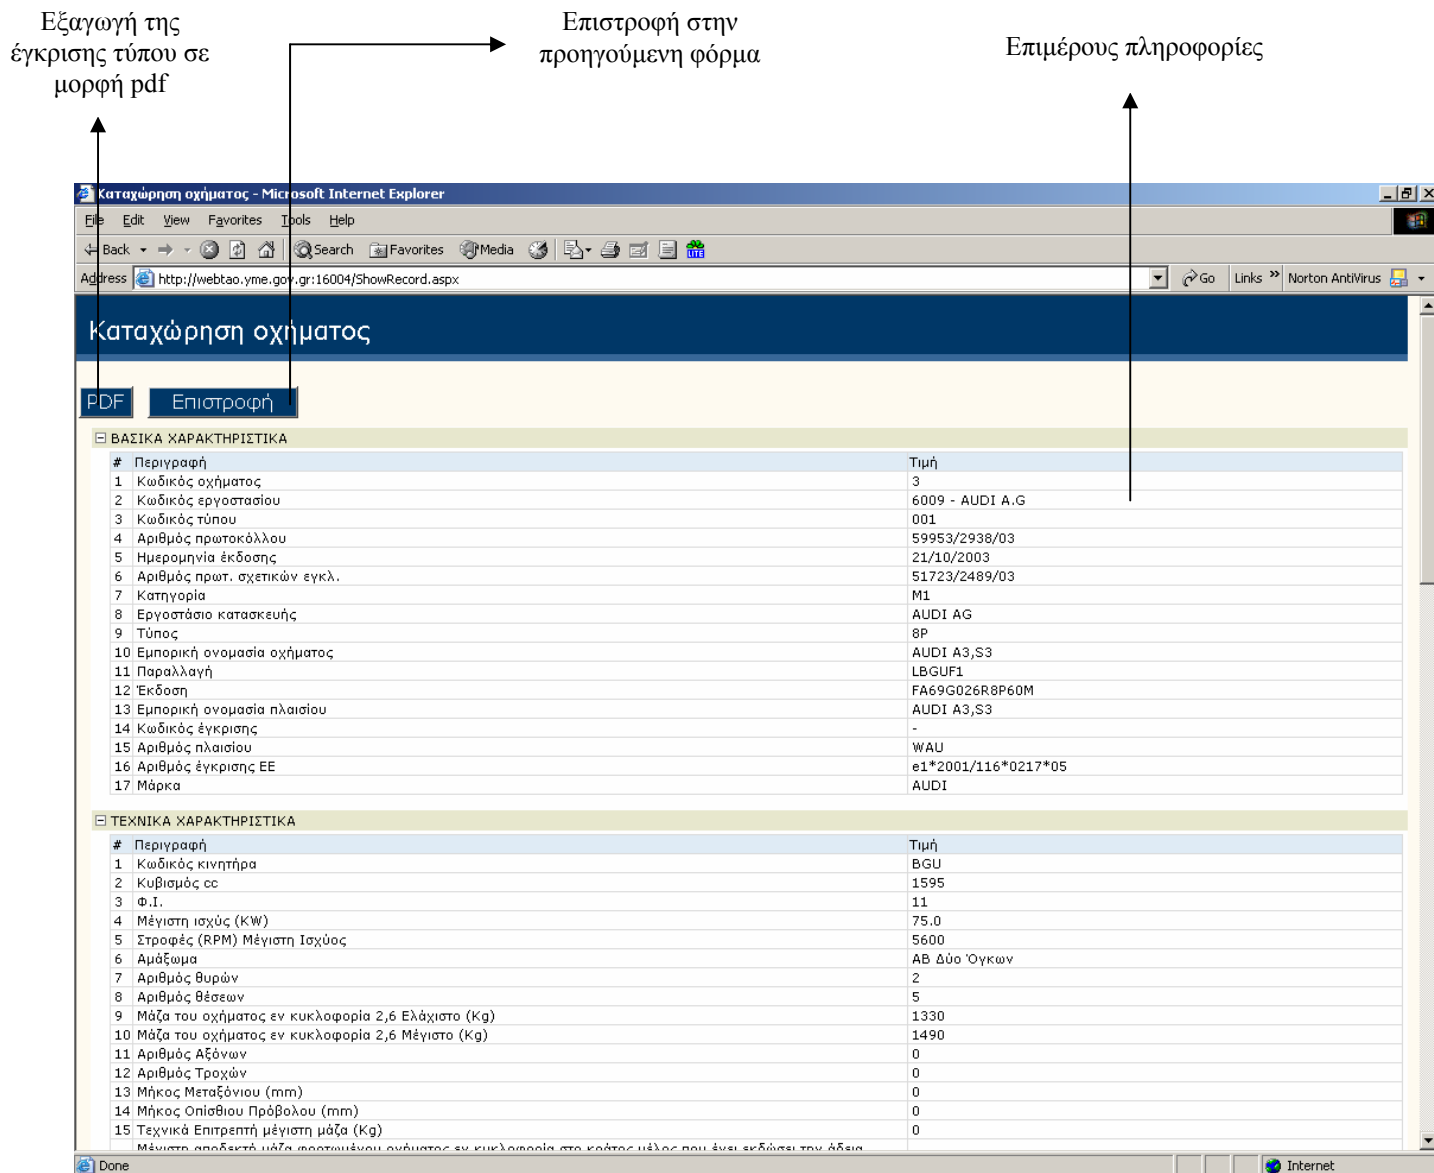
Εξαγωγή της έγκρισης τύπου σε μορφή pdf

Επιστροφή στην προηγούμενη φόρμα

Επιμέρους πληροφορίες

Καταχώρηση οχήματος - Microsoft Internet Explorer

File Edit View Favorites Tools Help

Back Search Favorites Media

Address http://webtao.yme.gov.gr:16004/ShowRecord.aspx Go Links Norton AntiVirus

Καταχώρηση οχήματος

PDF Επιστροφή

ΒΑΣΙΚΑ ΧΑΡΑΚΤΗΡΙΣΤΙΚΑ

| # | Περιγραφή | Τιμή |
|---|---|---|
| 1 | Κωδικός οχήματος | 3 |
| 2 | Κωδικός εργοστασίου | 6009 - AUDI A.G |
| 3 | Κωδικός τύπου | 001 |
| 4 | Αριθμός πρωτοκόλλου | 59953/2938/03 |
| 5 | Ημερομηνία έκδοσης | 21/10/2003 |
| 6 | Αριθμός πρωτ. σχετικών εγκλ. | 51723/2489/03 |
| 7 | Κατηγορία | M1 |
| 8 | Εργοστάσιο κατασκευής | AUDI AG |
| 9 | Τύπος | 8P |
| 10 | Εμπορική ονομασία οχήματος | AUDI A3,S3 |
| 11 | Παραλλαγή | LBGUF1 |
| 12 | Έκδοση | FA69G026R8P60M |
| 13 | Εμπορική ονομασία πλαισίου | AUDI A3,S3 |
| 14 | Κωδικός έγκρισης | - |
| 15 | Αριθμός πλαισίου | WAU |
| 16 | Αριθμός έγκρισης ΕΕ | e1*2001/116*0217*05 |
| 17 | Μάρκα | AUDI |

ΤΕΧΝΙΚΑ ΧΑΡΑΚΤΗΡΙΣΤΙΚΑ

| # | Περιγραφή | Τιμή |
|---|---|---|
| 1 | Κωδικός κινητήρα | BGU |
| 2 | Κυβισμός cc | 1595 |
| 3 | Φ.Ι. | 11 |
| 4 | Μέγιστη ισχύς (KW) | 75.0 |
| 5 | Στροφές (RPM) Μέγιστη Ισχύος | 5600 |
| 6 | Αμάξωμα | AB Δύο Όγκων |
| 7 | Αριθμός θυρών | 2 |
| 8 | Αριθμός θέσεων | 5 |
| 9 | Μάζα του οχήματος εν κυκλοφορία 2,6 Ελάχιστο (Kg) | 1330 |
| 10 | Μάζα του οχήματος εν κυκλοφορία 2,6 Μέγιστο (Kg) | 1490 |
| 11 | Αριθμός Αξόνων | 0 |
| 12 | Αριθμός Τροχών | 0 |
| 13 | Μήκος Μεταξόνιου (mm) | 0 |
| 14 | Μήκος Οπίσθιου Πρόβολου (mm) | 0 |
| 15 | Τεχνικά Επιτρεπτή μέγιστη μάζα (Kg) | 0 |

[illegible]

Done Internet